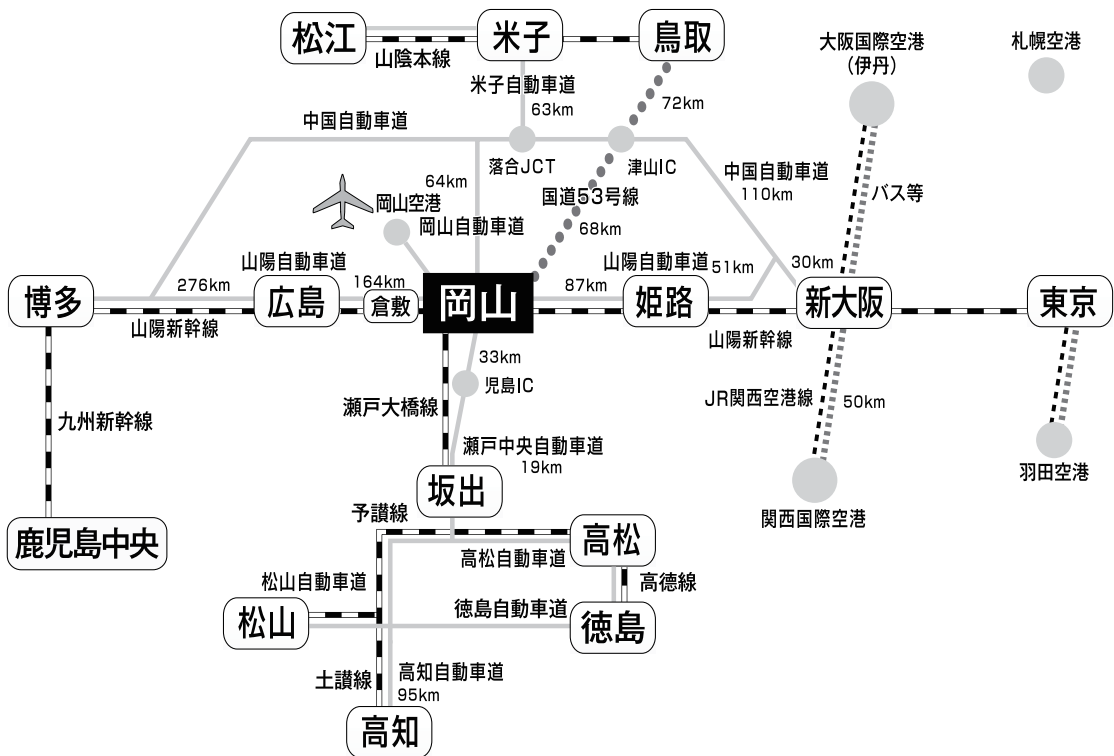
松江
米子
鳥取
山陰本線
米子自動車道
63km
72km
大阪国際空港
(伊丹)
札幌空港
中国自動車道
落合JCT
津山IC
中国自動車道
110km
64km
国道53号線
岡山空港
68km
バス等
岡山自動車道
山陽自動車道
山陽自動車道
51km
30km
276km
164km
87km
博多
広島
倉敷
岡山
姫路
新大阪
東京
山陽新幹線
山陽新幹線
33km
児島IC
瀬戸大橋線
JR関西空港線
50km
九州新幹線
瀬戸中央自動車道
19km
羽田空港
坂出
関西国際空港
予讃線
高松
鹿児島中央
高松自動車道
松山自動車道
高徳線
松山
徳島自動車道
徳島
高知自動車道
土讃線
95km
高知